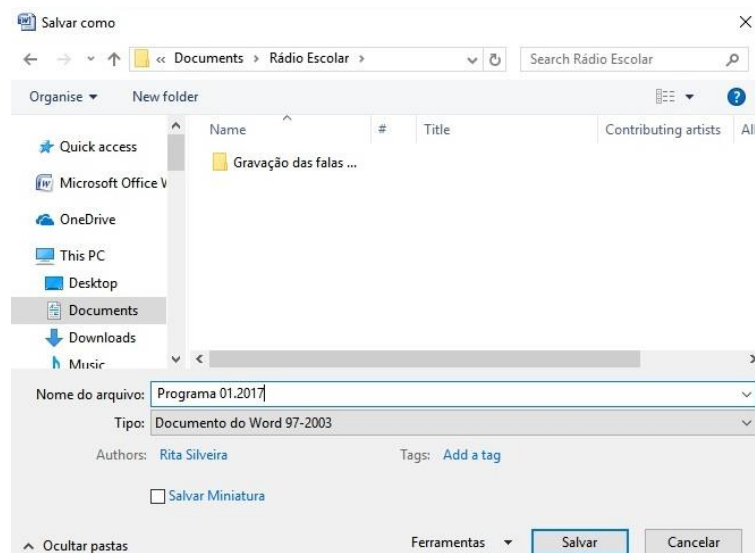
Salvar como

« Documents › Rádio Escolar ›

Search Rádio Escolar

Organise ▾ New folder

Quick access
Microsoft Office V
OneDrive
This PC
Desktop
Documents
Downloads
Music

| Name | # | Title | Contributing artists | Al |
|---|---|---|---|---|
| Gravação das falas ... | | | | |

Nome do arquivo: Programa 01.2017

Tipo: Documento do Word 97-2003

Authors: Rita Silveira

Tags: Add a tag

Salvar Miniatura

^ Ocultar pastas

Ferramentas ▾

Salvar

Cancelar